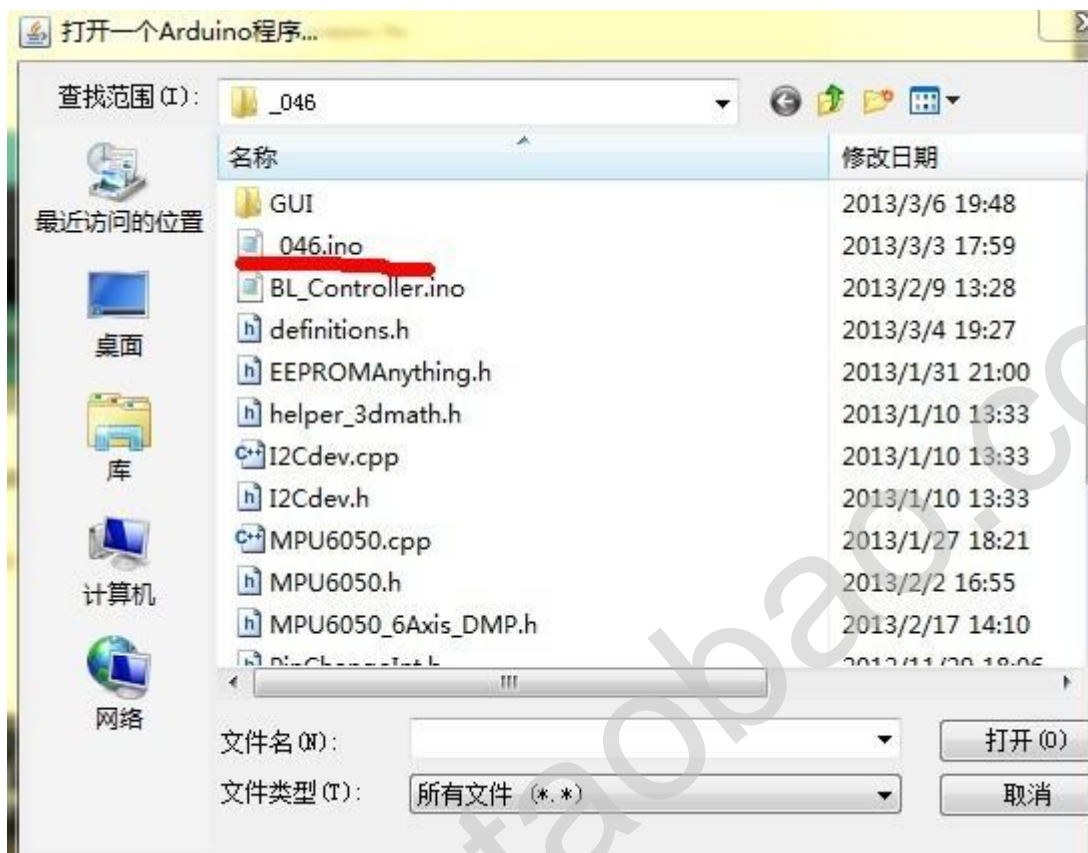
打开一个Arduino程序...

查找范围(I): _046

名称

修改日期

GUI 2013/3/6 19:48

_046.ino 2013/3/3 17:59

BL_Controller.ino 2013/2/9 13:28

definitions.h 2013/3/4 19:27

EEPROMAnything.h 2013/1/31 21:00

helper_3dmath.h 2013/1/10 13:33

I2Cdev.cpp 2013/1/10 13:33

I2Cdev.h 2013/1/10 13:33

MPU6050.cpp 2013/1/27 18:21

MPU6050.h 2013/2/2 16:55

MPU6050_6Axis_DMP.h 2013/2/17 14:10

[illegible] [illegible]

最近访问的位置

桌面

库

计算机

网络

文件名(N):

文件类型(T): 所有文件 (*.*)

打开(O)

取消

taobao.co